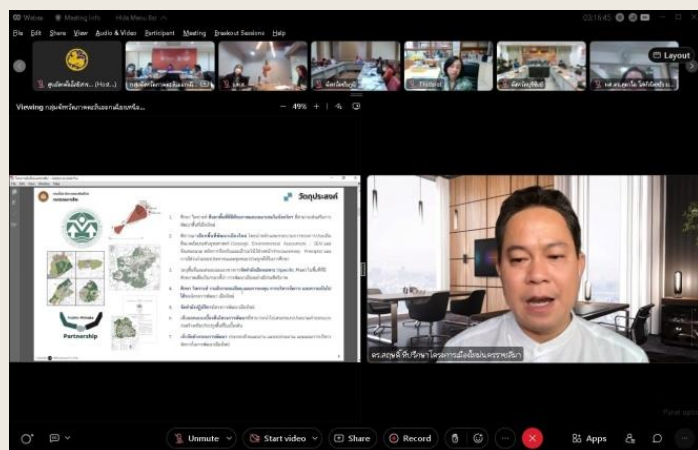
Webex Meeting info Hide Menu Bar 03:16:45

File Edit Share View Audio & Video Participant Meeting Breakout Sessions Help

Layout

Viewing กลุ่มพัฒนาเศรษฐกิจนอกเมืองเก่า...

49%

วัตถุประสงค์

Partnership

ดร.สุพจน์ ที่ปรึกษาโครงการเมืองน่าน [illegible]

Unmute

Start video

Share

Record

Apps